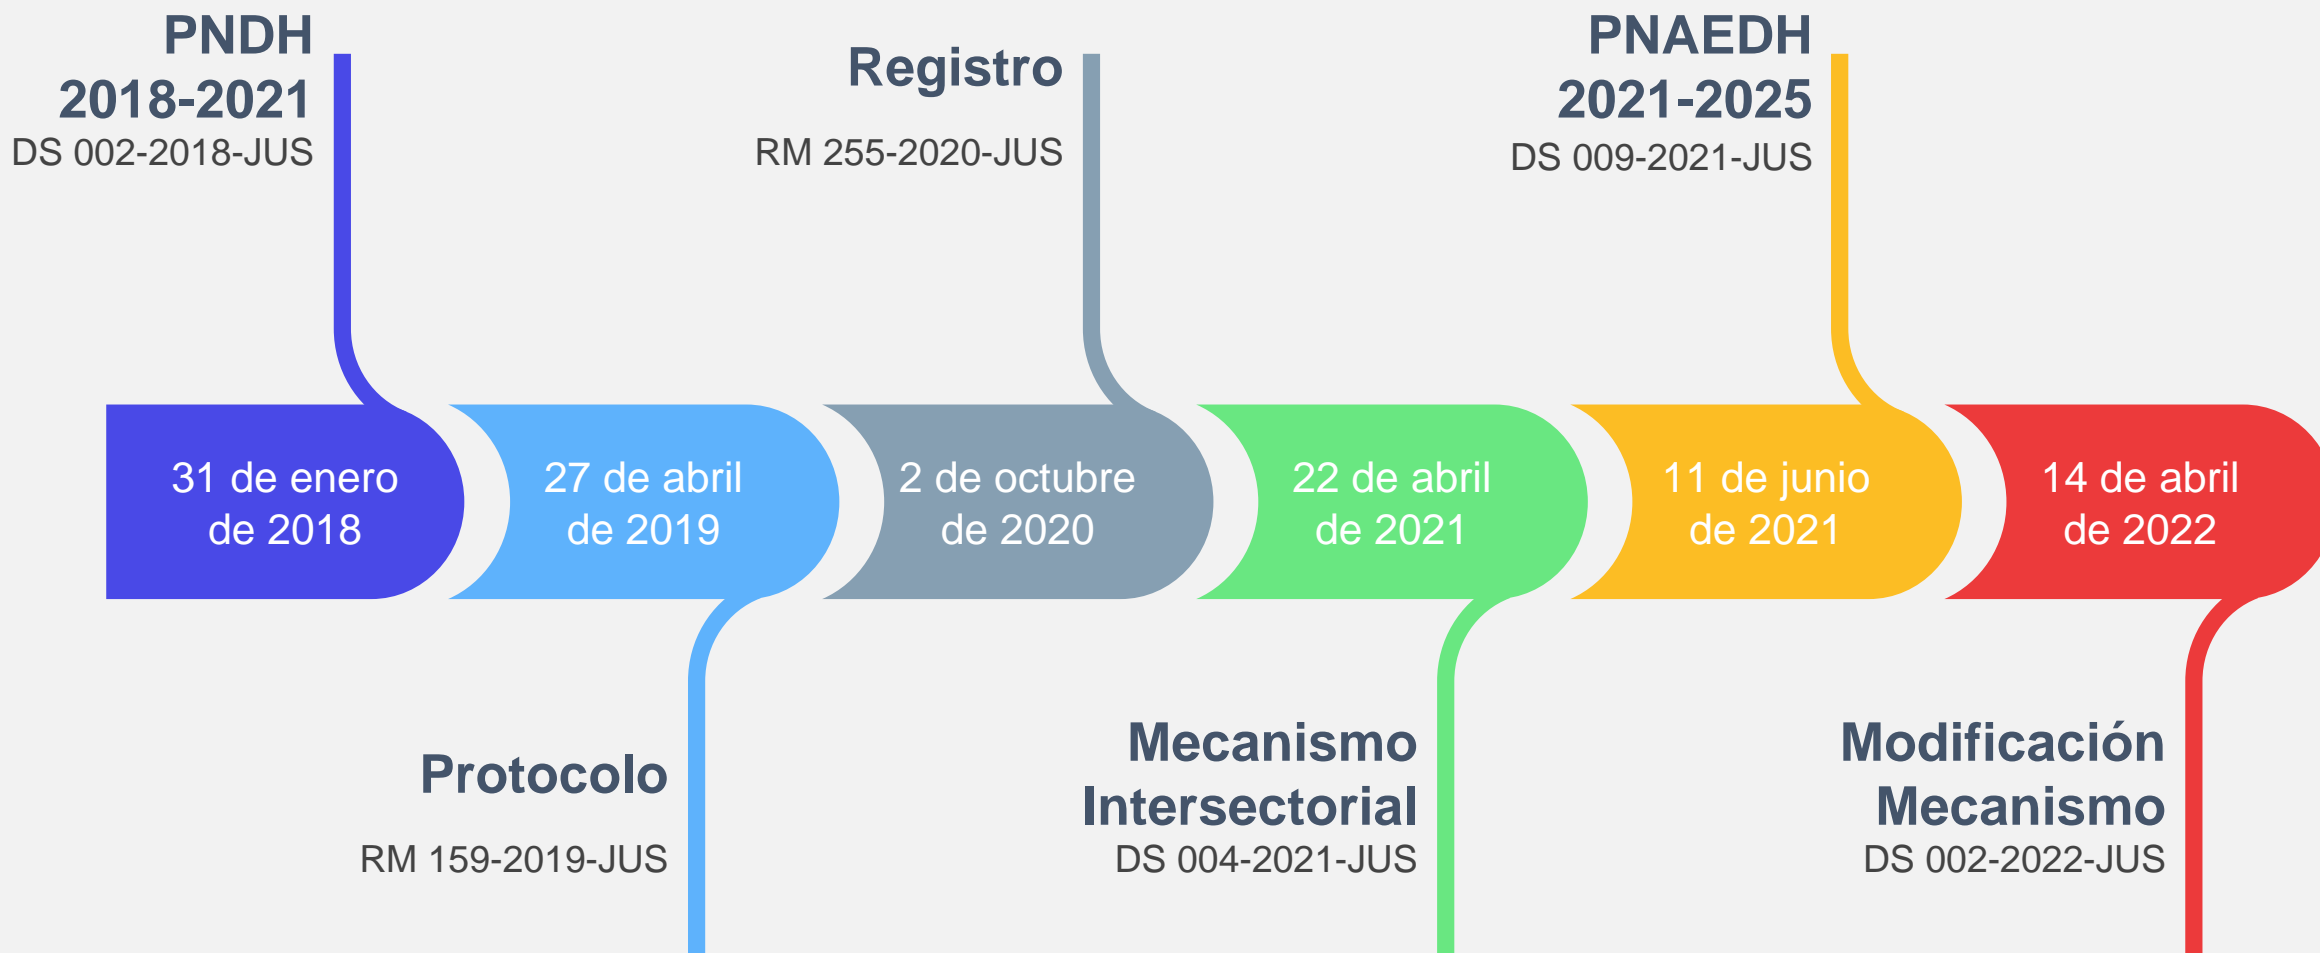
PNDH 2018-2021
DS 002-2018-JUS

Registro
RM 255-2020-JUS

PNAEDH 2021-2025
DS 009-2021-JUS

31 de enero de 2018

27 de abril de 2019

2 de octubre de 2020

22 de abril de 2021

11 de junio de 2021

14 de abril de 2022

Protocolo
RM 159-2019-JUS

Mecanismo Intersectorial
DS 004-2021-JUS

Modificación Mecanismo
DS 002-2022-JUS